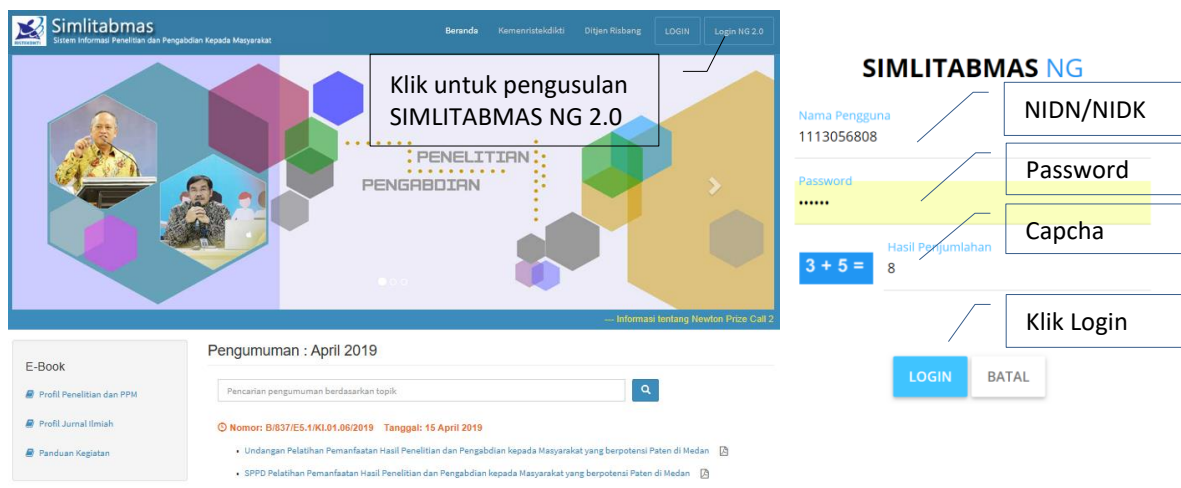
Simlitabmas
Sistem Informasi Penelitian dan Pengabdian Kepada Masyarakat

Beranda Kemenristekdikti Ditjen Risbang LOGIN Login NG 2.0

Klik untuk pengusulan SIMLITABMAS NG 2.0

PENELITIAN
PENGABDIAN

— Informasi tentang Newton Prize Call 2

E-Book
Profil Penelitian dan PPM
Profil Jurnal Ilmiah
Panduan Kegiatan

Pengumuman : April 2019

Pencarian pengumuman berdasarkan topik

Nomor: B/837/E5.1/KI.01.06/2019 Tanggal: 15 April 2019

• Undangan Pelatihan Pemanfaatan Hasil Penelitian dan Pengabdian kepada Masyarakat yang berpotensi Paten di Medan

• SPPD Pelatihan Pemanfaatan Hasil Penelitian dan Pengabdian kepada Masyarakat yang berpotensi Paten di Medan

SIMLITABMAS NG

Nama Pengguna
1113056808
NIDN/NIDK

Password
••••••
Password

$3 + 5 =$ Hasil Penjumlahan
8
Capcha

Klik Login

LOGIN BATAL